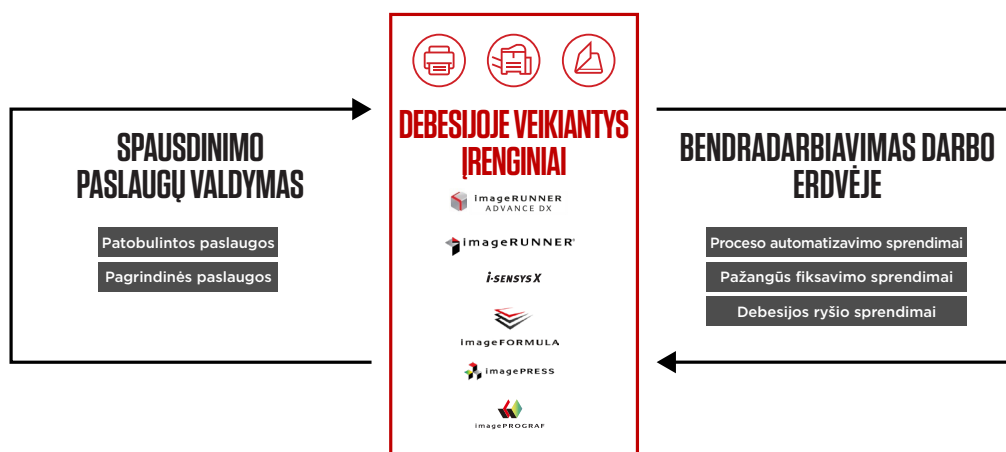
SPAUSDINIMO PASLAUGŲ VALDYMAS

Patobulintos paslaugos

Pagrindinės paslaugos

DEBESIJOJE VEIKIANTYS ĮRENGINIAI

imageRUNNER ADVANCE DX

imageRUNNER

i-SENSYS X

imageFORMULA

imagePRESS

imagePROGRAF

BENDRADARBIAVIMAS DARBO ERDVĖJE

Proceso automatizavimo sprendimai

Pažangūs fiksavimo sprendimai

Debesijos ryšio sprendimai